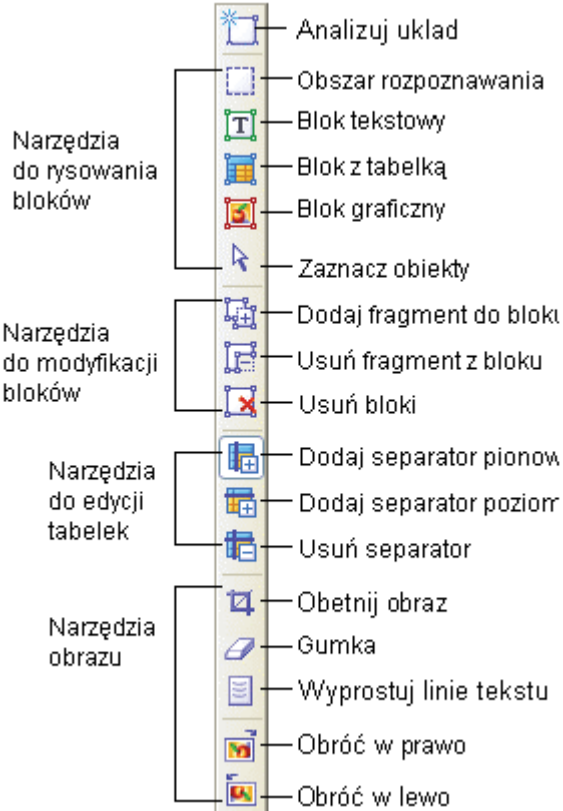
Analizuj uklad
Obszar rozpoznawania
Blok tekstowy
Blok z tabelką
Blok graficzny
Zaznacz obiekty
Dodaj fragment do bloku
Usuń fragment z bloku
Usuń bloki
Dodaj separator pionow
Dodaj separator poziom
Usuń separator
Obetnij obraz
Gumka
Wyprostuj linie tekstu
Obróć w prawo
Obróć w lewo

Narzędzia do rysowania bloków

Narzędzia do modyfikacji bloków

Narzędzia do edycji tabelek

Narzędzia obrazu